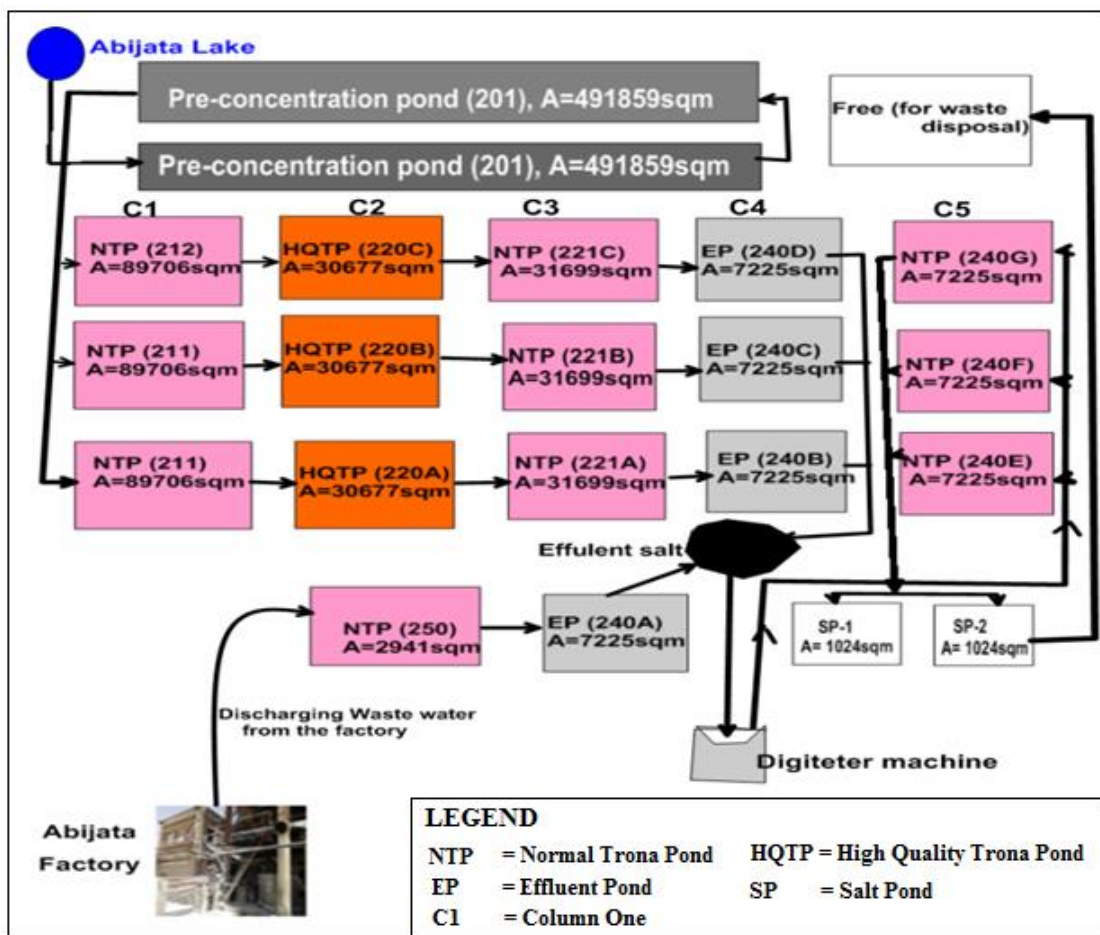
Abijata Lake

Pre-concentration pond (201), A=491859sqm

Pre-concentration pond (201), A=491859sqm

Free (for waste disposal)

C1

C2

C3

C4

C5

NTP (212) A=89706sqm

HQTP (220C) A=30677sqm

NTP (221C) A=31699sqm

EP (240D) A=7225sqm

NTP (240G) A=7225sqm

NTP (211) A=89706sqm

HQTP (220B) A=30677sqm

NTP (221B) A=31699sqm

EP (240C) A=7225sqm

NTP (240F) A=7225sqm

NTP (211) A=89706sqm

HQTP (220A) A=30677sqm

NTP (221A) A=31699sqm

EP (240B) A=7225sqm

NTP (240E) A=7225sqm

Effulent salt

NTP (250) A=2941sqm

EP (240A) A=7225sqm

SP-1 A= 1024sqm

SP-2 A= 1024sqm

Discharging Waste water from the factory

Digiteter machine

Abijata Factory

LEGEND

NTP = Normal Trona Pond

EP = Effluent Pond

C1 = Column One

HQTP = High Quality Trona Pond

SP = Salt Pond